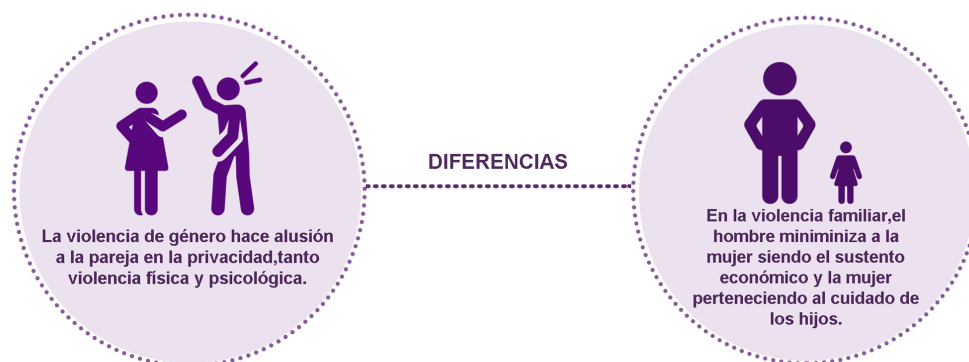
DIFERENCIAS

La violencia de género hace alusión a la pareja en la privacidad,tanto violencia física y psicológica.

En la violencia familiar,el hombre miniminiza a la mujer siendo el sustento económico y la mujer perteneciendo al cuidado de los hijos.